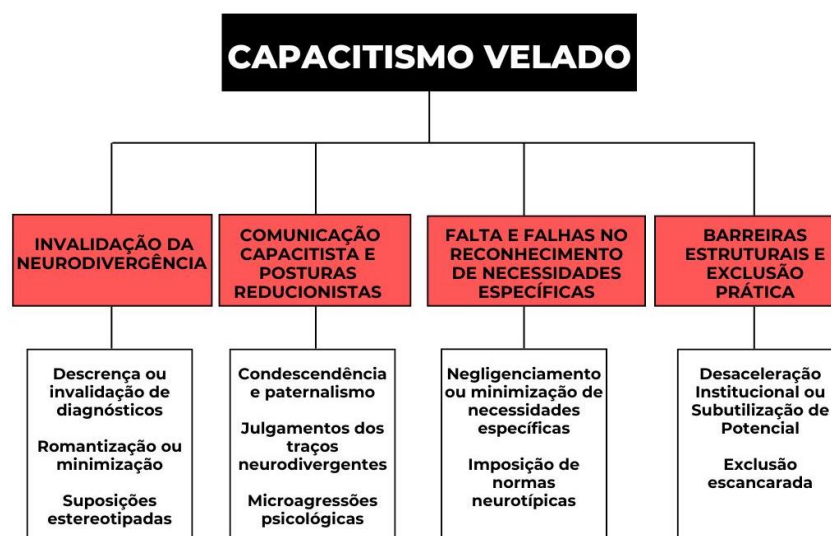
CAPACITISMO VELADO

INVALIDAÇÃO DA NEURODIVERGÊNCIA

Descrença ou invalidação de diagnósticos

Romantização ou minimização

Suposições estereotipadas

COMUNICAÇÃO CAPACITISTA E POSTURAS REDUCIONISTAS

Condescendência e paternalismo

Julgamentos dos traços neurodivergentes

Microagressões psicológicas

FALTA E FALHAS NO RECONHECIMENTO DE NECESSIDADES ESPECÍFICAS

Negligenciamento ou minimização de necessidades específicas

Imposição de normas neurotípicas

BARREIRAS ESTRUTURAIS E EXCLUSÃO PRÁTICA

Desaceleração Institucional ou Subutilização de Potencial

Exclusão escancarada